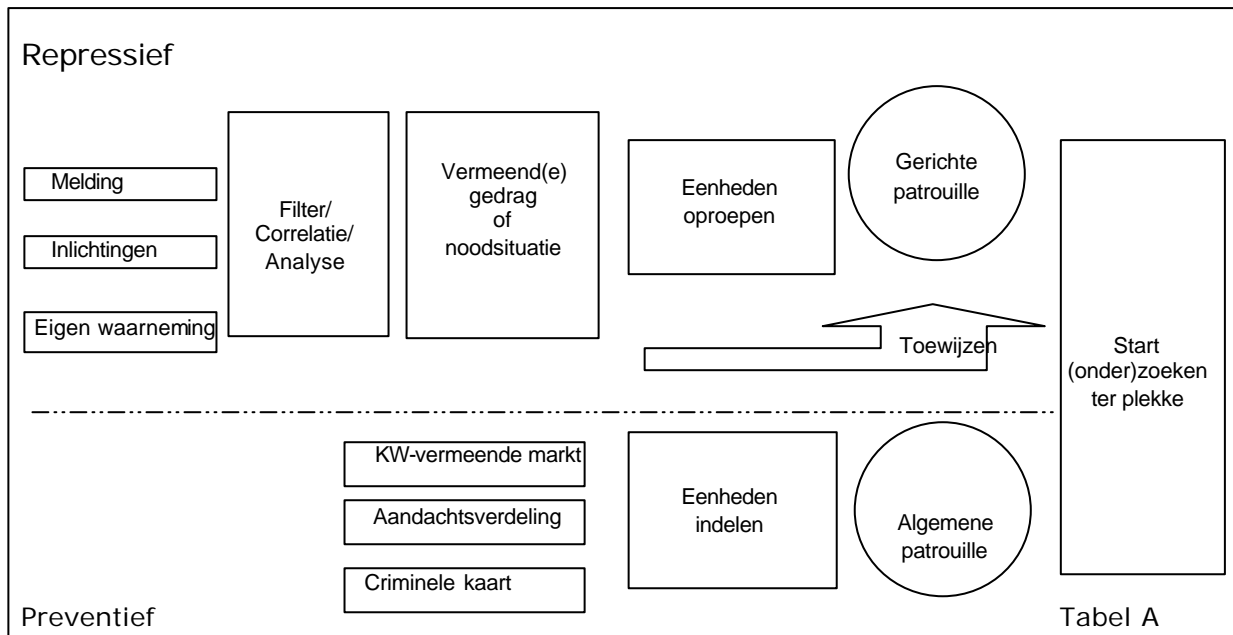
Repressief

Melding

Inlichtingen

Eigen waarneming

Filter/ Correlatie/ Analyse

Vermeend(e) gedrag of noodsituatie

Eenheden oproepen

Gerichte patrouille

Toewijzen

Start (onder)zoeken ter plekke

KW-vermeende markt

Aandachtsverdeling

Criminele kaart

Eenheden indelen

Algemene patrouille

Preventief

Tabel A